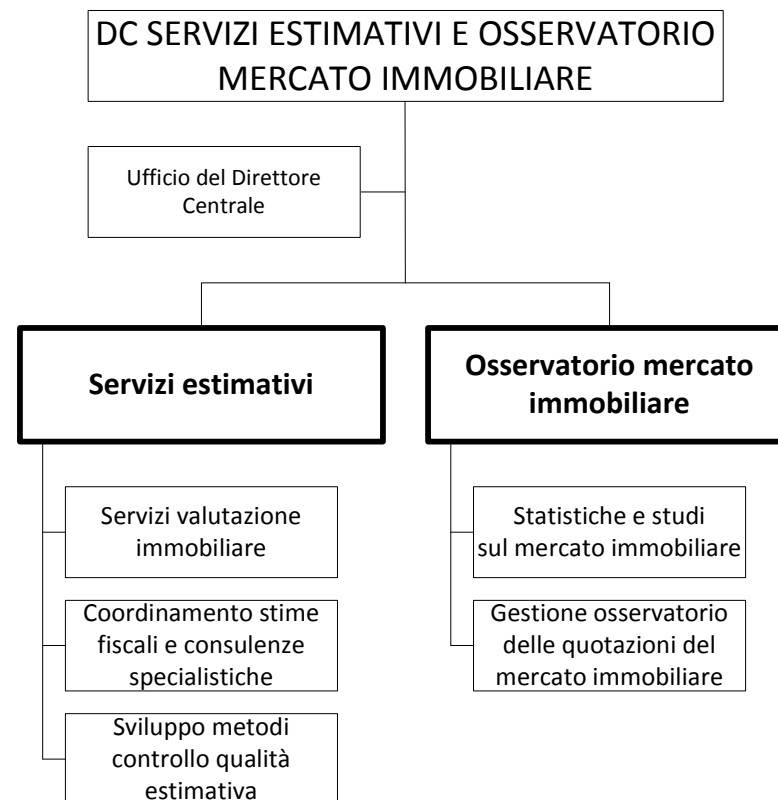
DC SERVIZI ESTIMATIVI E OSSERVATORIO MERCATO IMMOBILIARE

Ufficio del Direttore Centrale

Servizi estimativi

Servizi valutazione immobiliare

Coordinamento stime fiscali e consulenze specialistiche

Sviluppo metodi controllo qualità estimativa

Osservatorio mercato immobiliare

Statistiche e studi sul mercato immobiliare

Gestione osservatorio delle quotazioni del mercato immobiliare